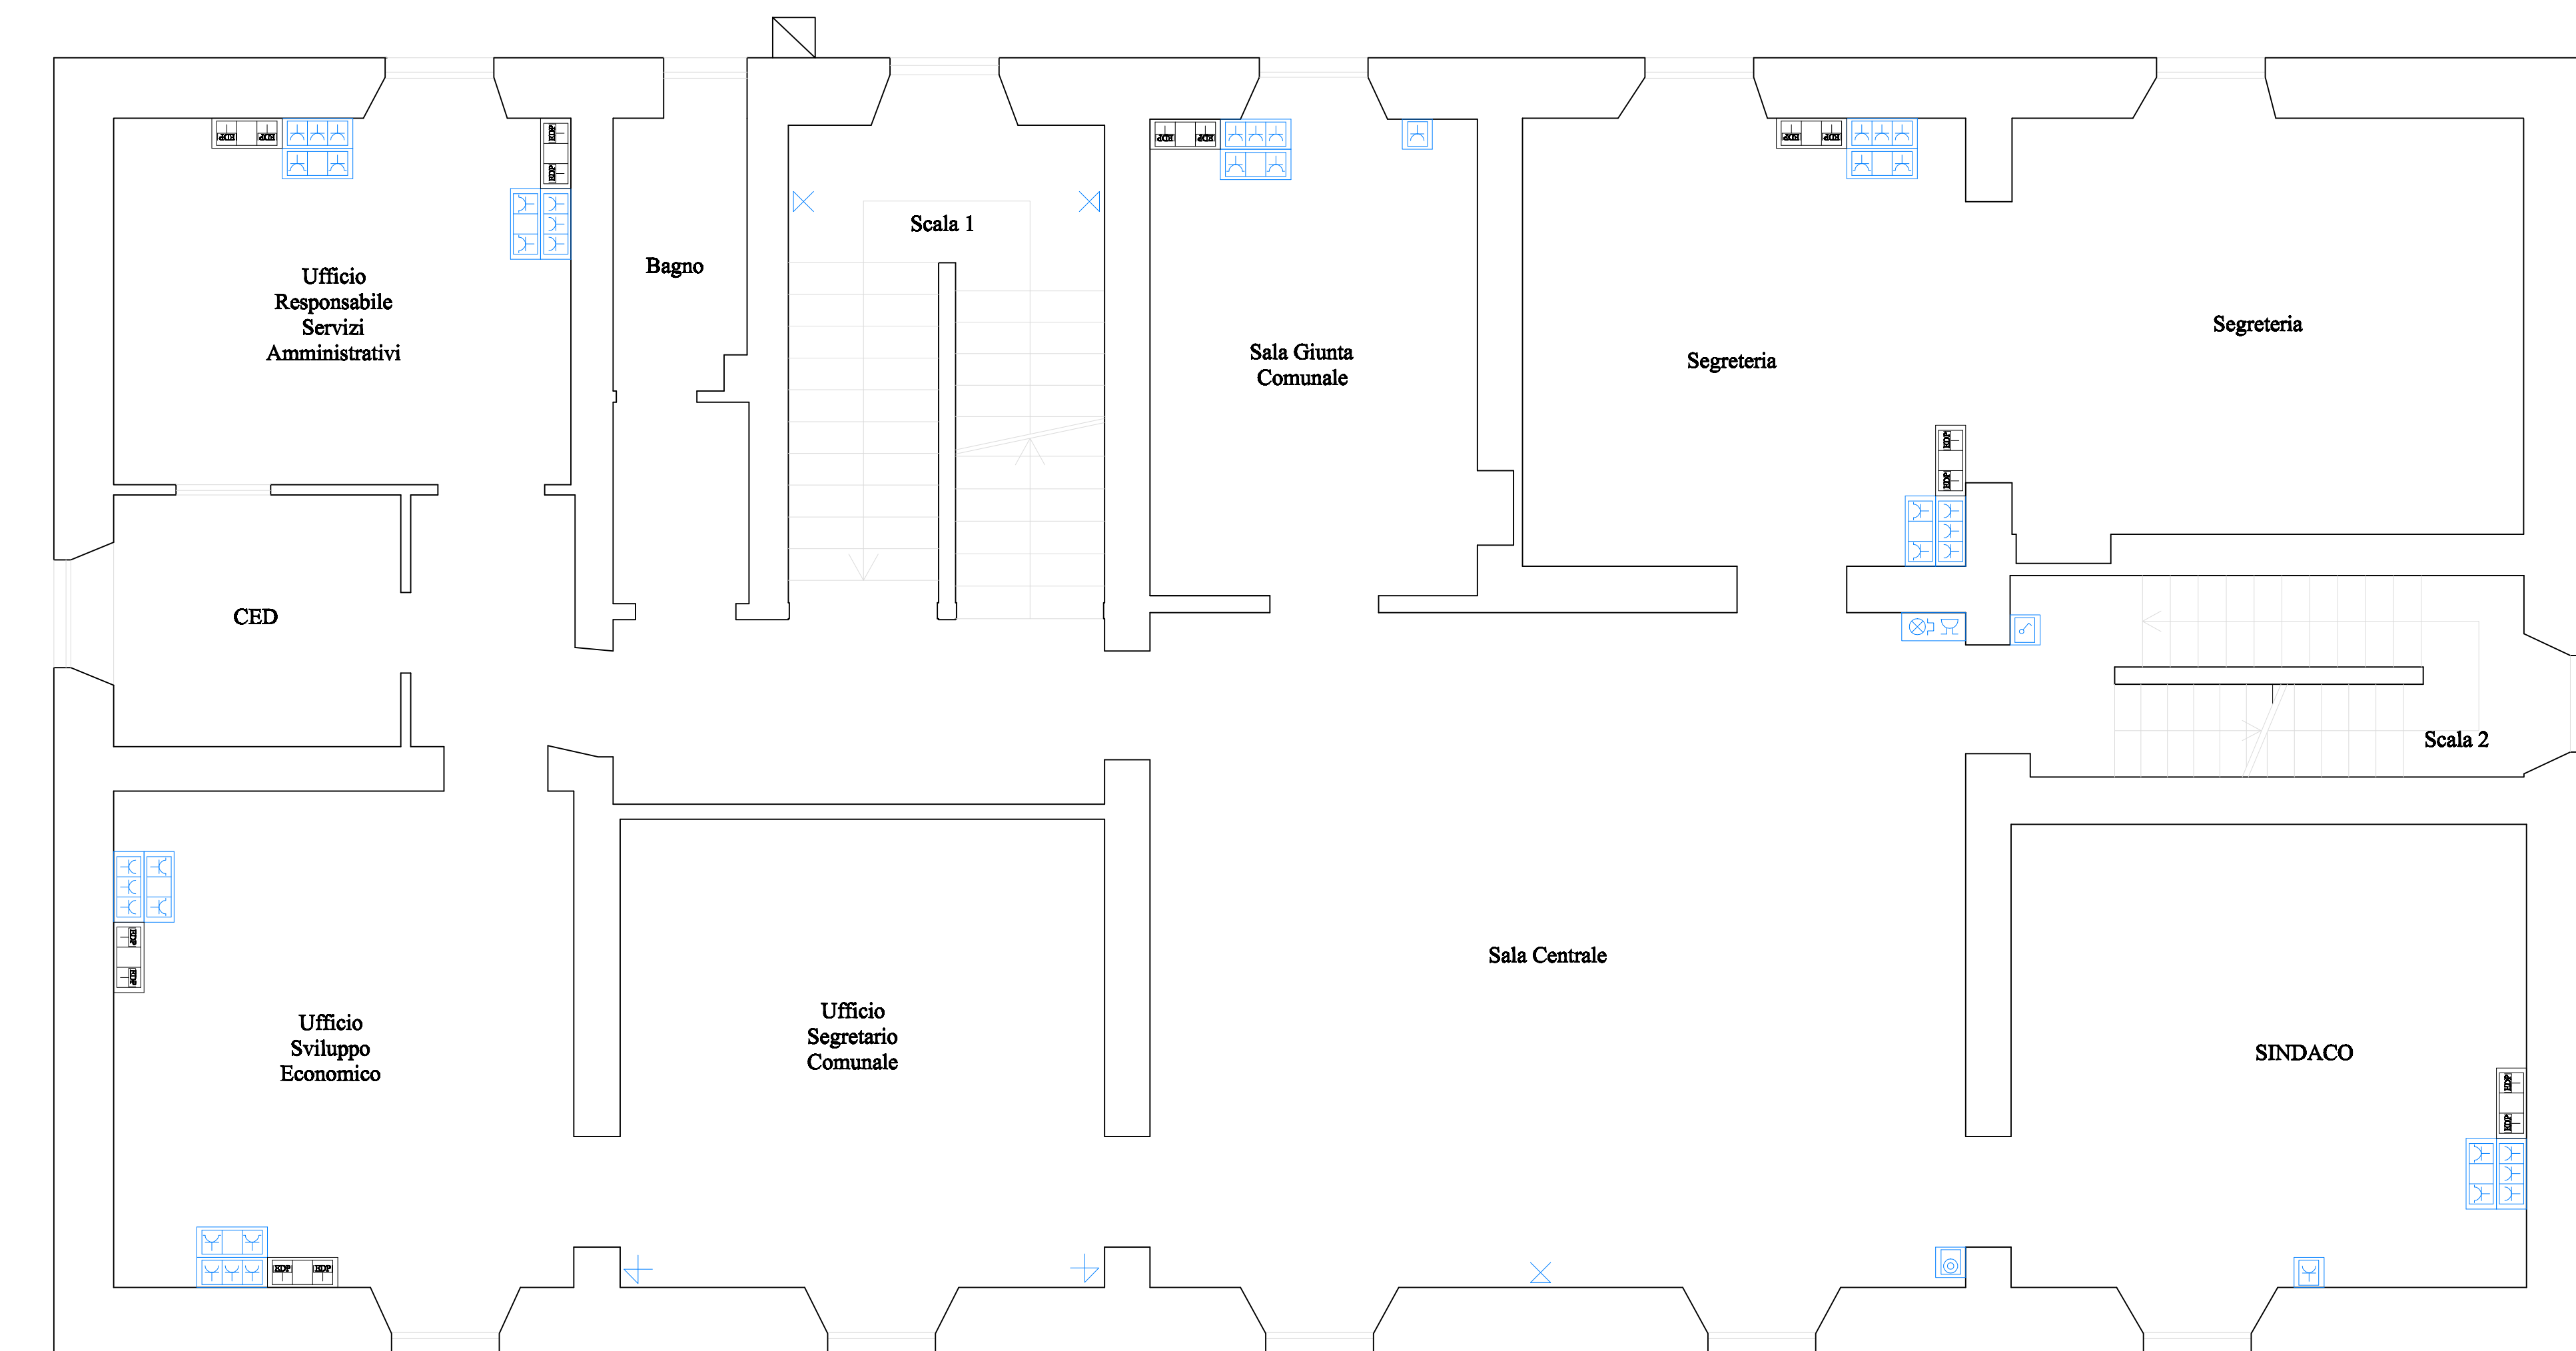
Ufficio Responsabile Servizi Amministrativi

Bagno

Scala 1

Sala Giunta Comunale

Segreteria

Segreteria

CED

Scala 2

Sala Centrale

Ufficio Sviluppo Economico

Ufficio Segretario Comunale

SINDACO